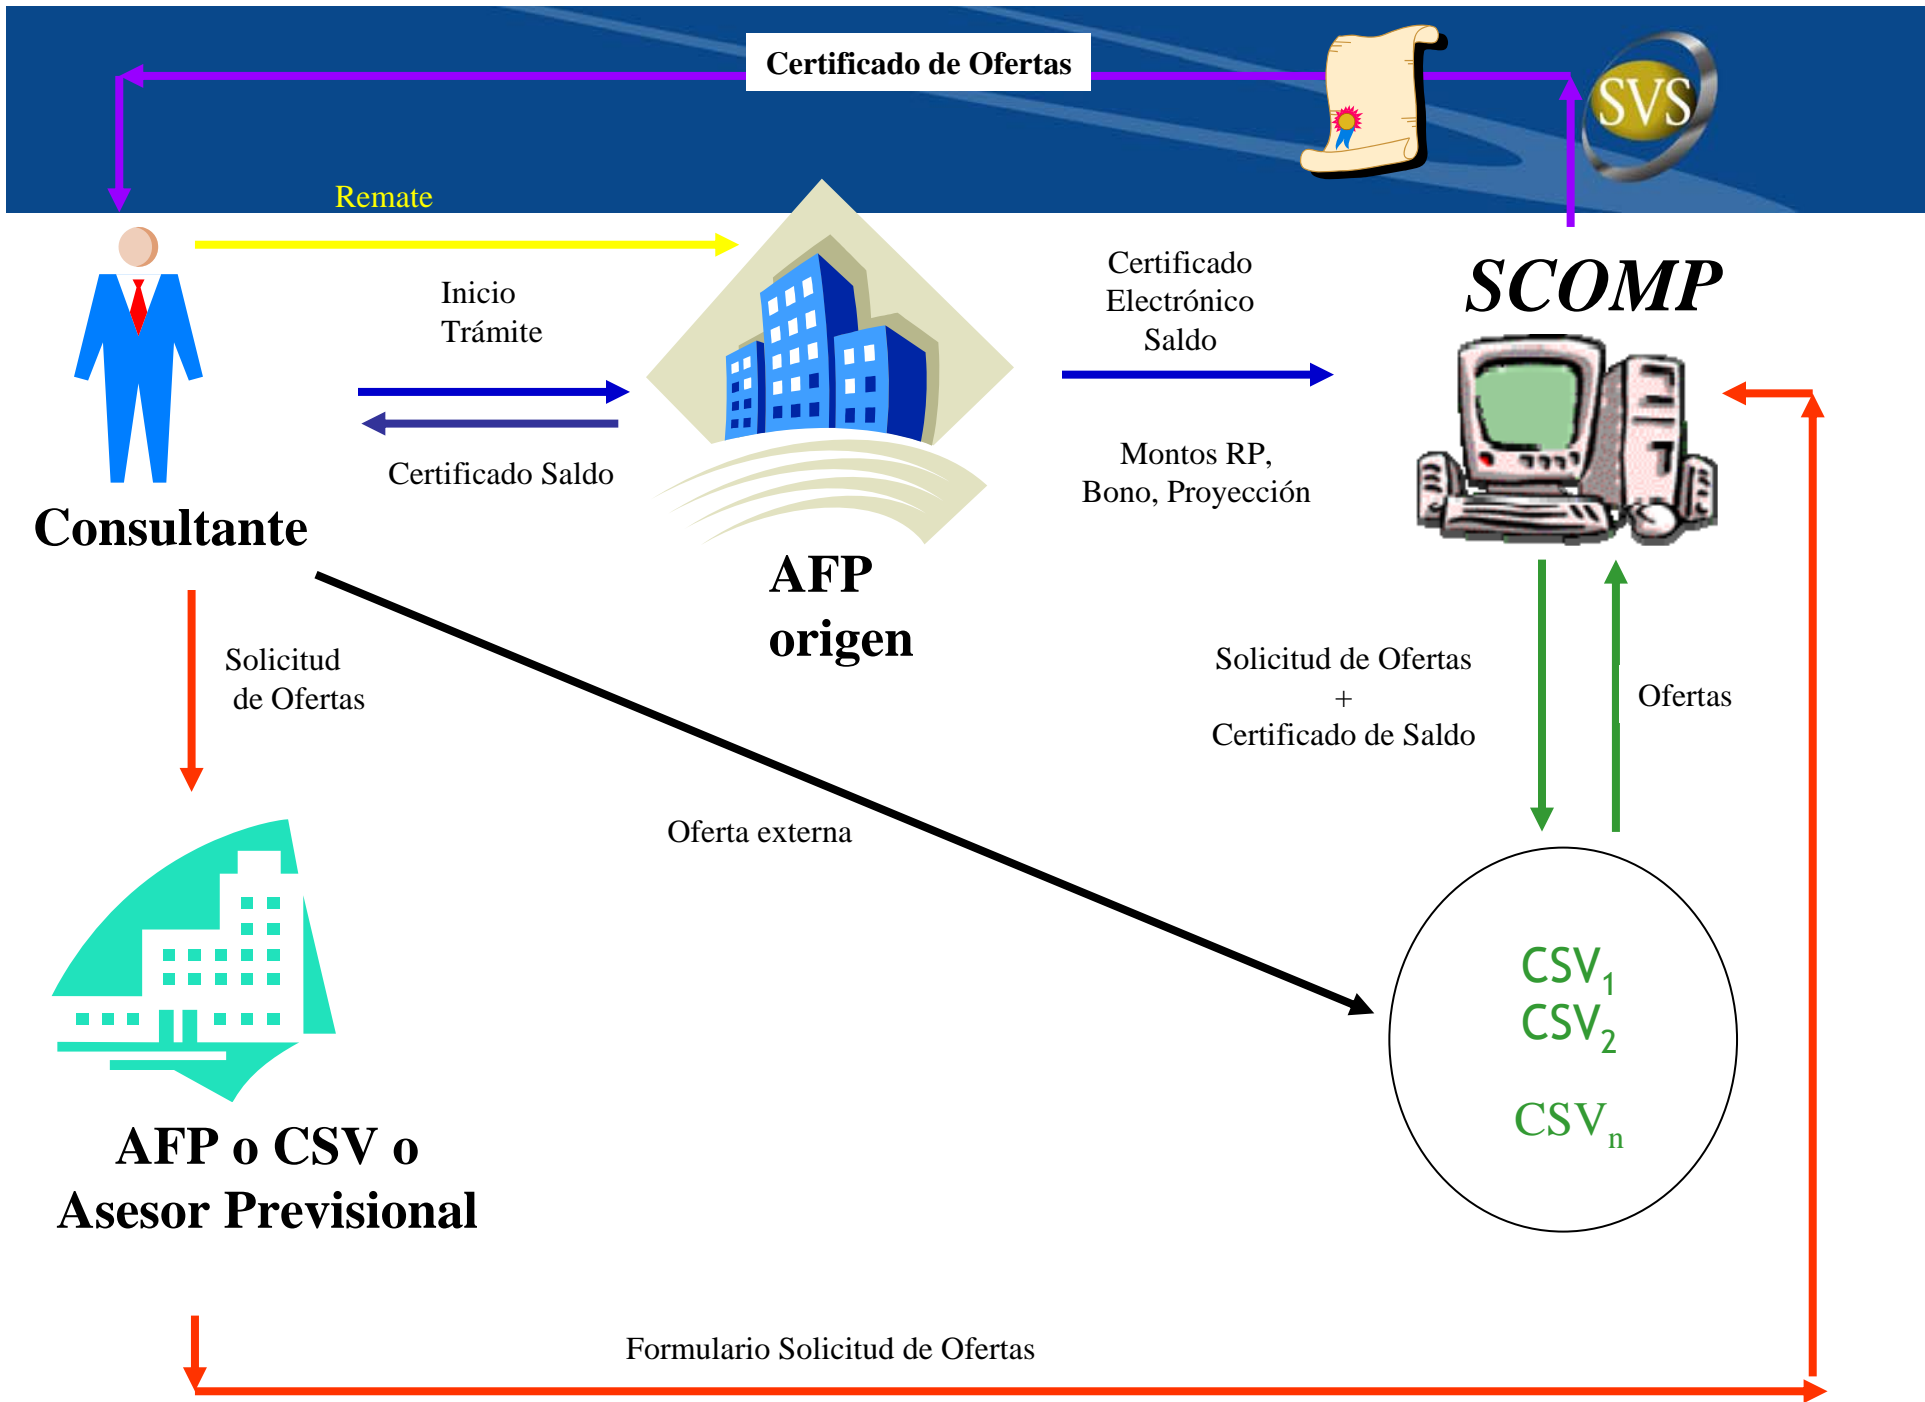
Certificado de Ofertas

SVS

Remate

Inicio Trámite

Certificado Saldo

Certificado Electrónico Saldo

SCOMP

Montos RP, Bono, Proyección

Consultante

AFP origen

Solicitud de Ofertas

Solicitud de Ofertas + Certificado de Saldo

Ofertas

Oferta externa

$CSV_1$
$CSV_2$
$CSV_n$

AFP o CSV o Asesor Previsional

Formulario Solicitud de Ofertas